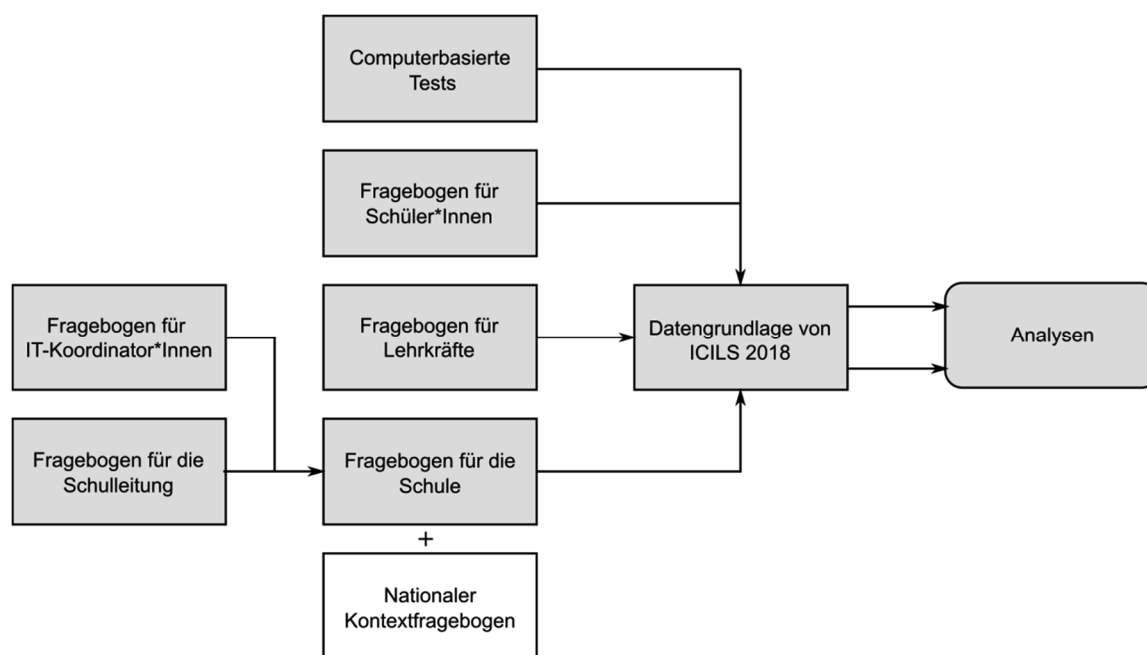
Computerbasierte Tests

Fragebogen für Schüler*Innen

Fragebogen für IT-Koordinator*Innen

Fragebogen für Lehrkräfte

Datengrundlage von ICILS 2018

Analysen

Fragebogen für die Schulleitung

Fragebogen für die Schule

+

Nationaler Kontextfragebogen